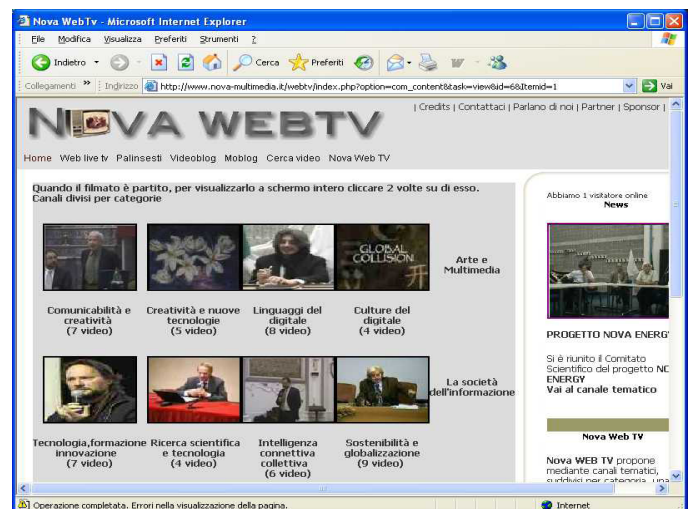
Nova WebTv - Microsoft Internet Explorer

File Modifica Visualizza Preferiti Strumenti ?

Indietro Cerca Preferiti

Collegamenti » Indirizzo http://www.nova-multimedia.it/webtv/index.php?option=com_content&task=view&id=6&Itemid=1 Vai

NOVA WEBTV

| Credits | Contattaci | Parlano di noi | Partner | Sponsor |

Home Web live tv Palinsesti Videoblog Moblog Cerca video Nova Web TV

Quando il filmato è partito, per visualizzarlo a schermo intero cliccare 2 volte su di esso.
Canali divisi per categorie

GLOBAL COLLISION

Arte e Multimedia

Comunicabilità e creatività (7 video)

Creatività e nuove tecnologie (5 video)

Linguaggi del digitale (8 video)

Culture del digitale (4 video)

La società dell'informazione

Tecnologia,formazione innovazione (7 video)

Ricerca scientifica e tecnologia (4 video)

Intelligenza connettiva collettiva (6 video)

Sostenibilità e globalizzazione (9 video)

Abbiamo 1 visitatore online

News

PROGETTO NOVA ENERG

Si è riunito il Comitato Scientifico del progetto NO ENERGY
Vai al canale tematico

Nova Web TV

Nova WEB TV propone mediante canali tematici, suddivisi per categoria, una

Operazione completata. Errori nella visualizzazione della pagina.

Internet